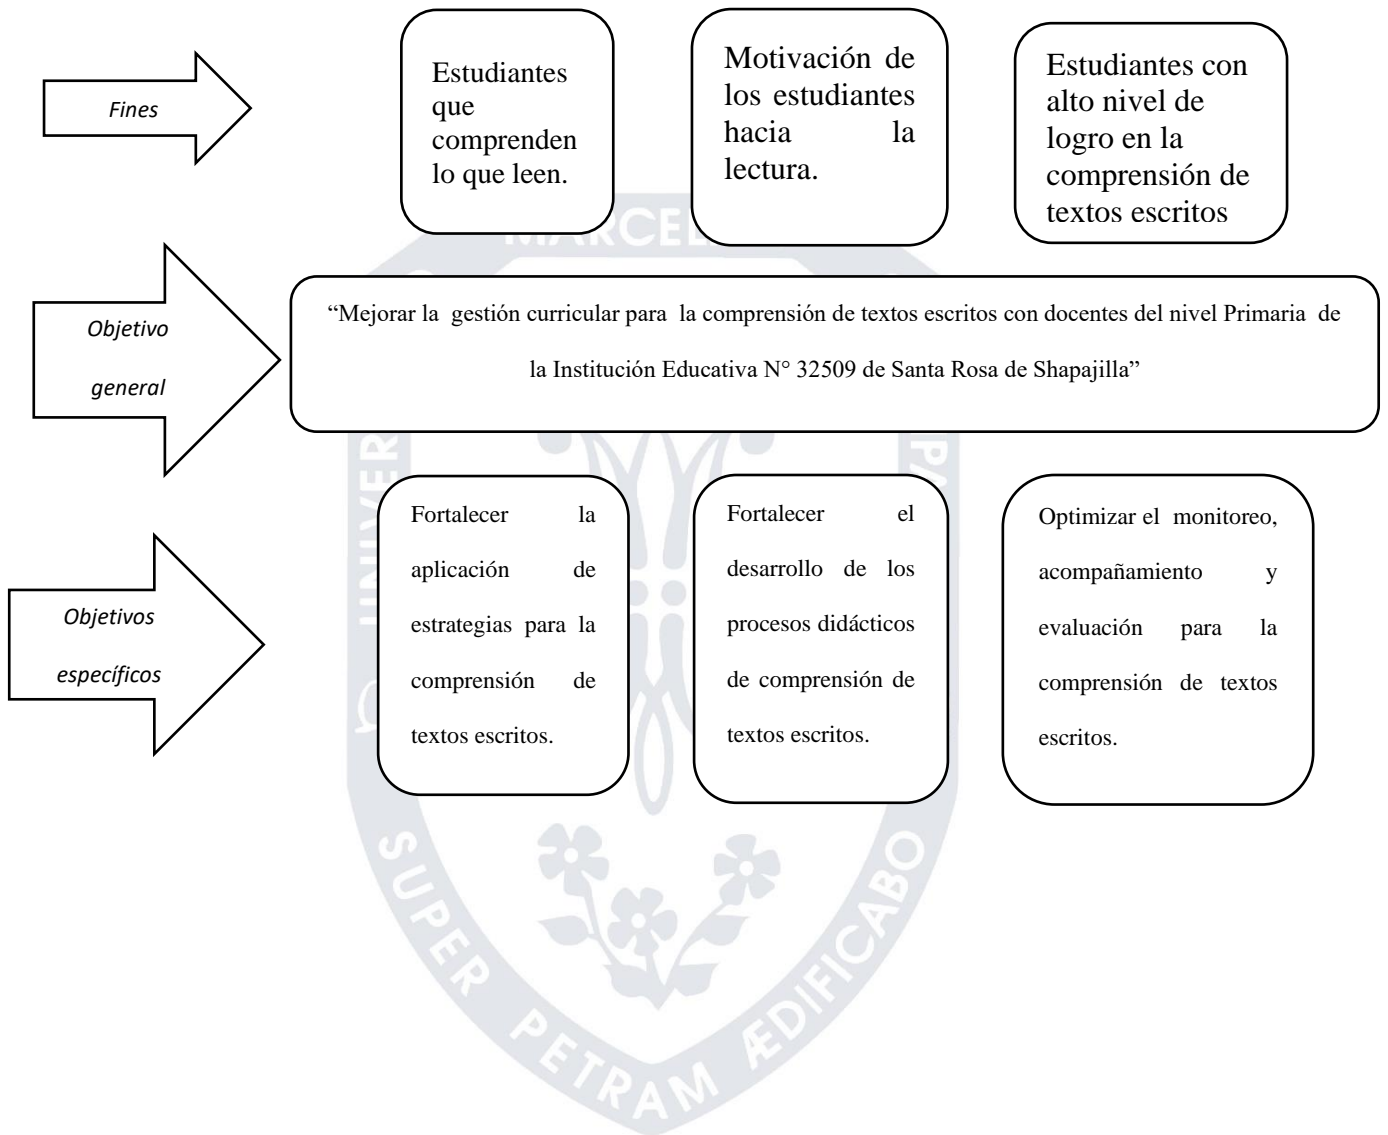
Fines

Estudiantes que comprenden lo que leen.

Motivación de los estudiantes hacia la lectura.

Estudiantes con alto nivel de logro en la comprensión de textos escritos

MARCEL

Objetivo general

“Mejorar la gestión curricular para la comprensión de textos escritos con docentes del nivel Primaria de la Institución Educativa N° 32509 de Santa Rosa de Shapajilla”

Objetivos específicos

Fortalecer la aplicación de estrategias para la comprensión de textos escritos.

Fortalecer el desarrollo de los procesos didácticos de comprensión de textos escritos.

Optimizar el monitoreo, acompañamiento y evaluación para la comprensión de textos escritos.

SUPER PETRAM ÆDIFICABO